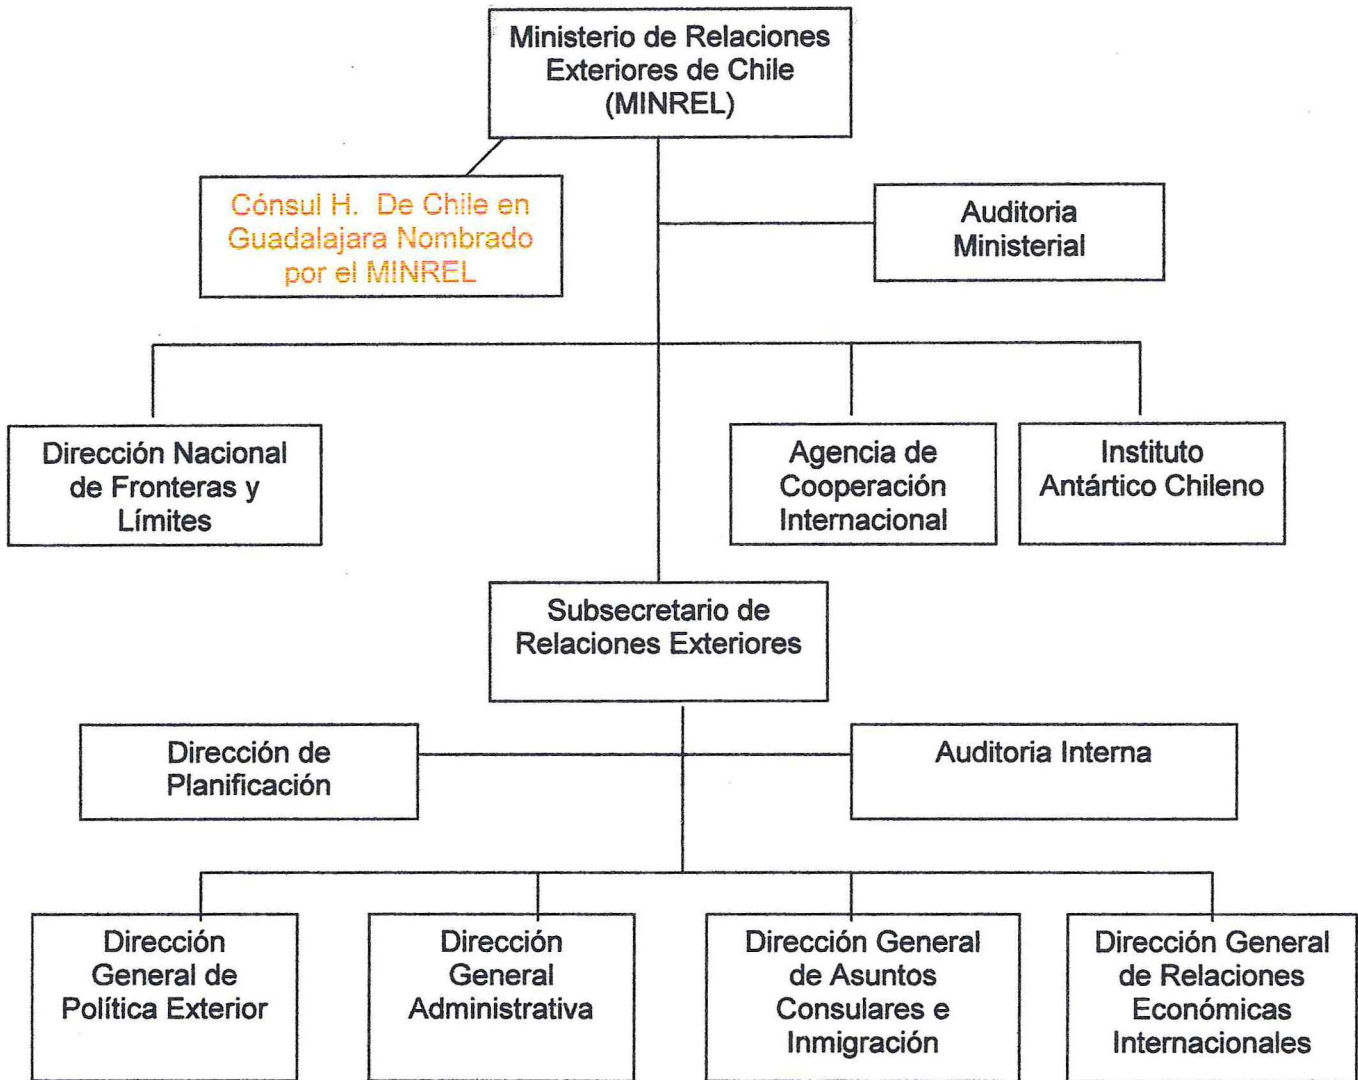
Ministerio de Relaciones Exteriores de Chile (MINREL)

Cónsul H. De Chile en Guadalajara Nombrado por el MINREL

Auditoria Ministerial

Dirección Nacional de Fronteras y Límites

Agencia de Cooperación Internacional

Instituto Antártico Chileno

Subsecretario de Relaciones Exteriores

Dirección de Planificación

Auditoria Interna

Dirección General de Política Exterior

Dirección General Administrativa

Dirección General de Asuntos Consulares e Inmigración

Dirección General de Relaciones Económicas Internacionales